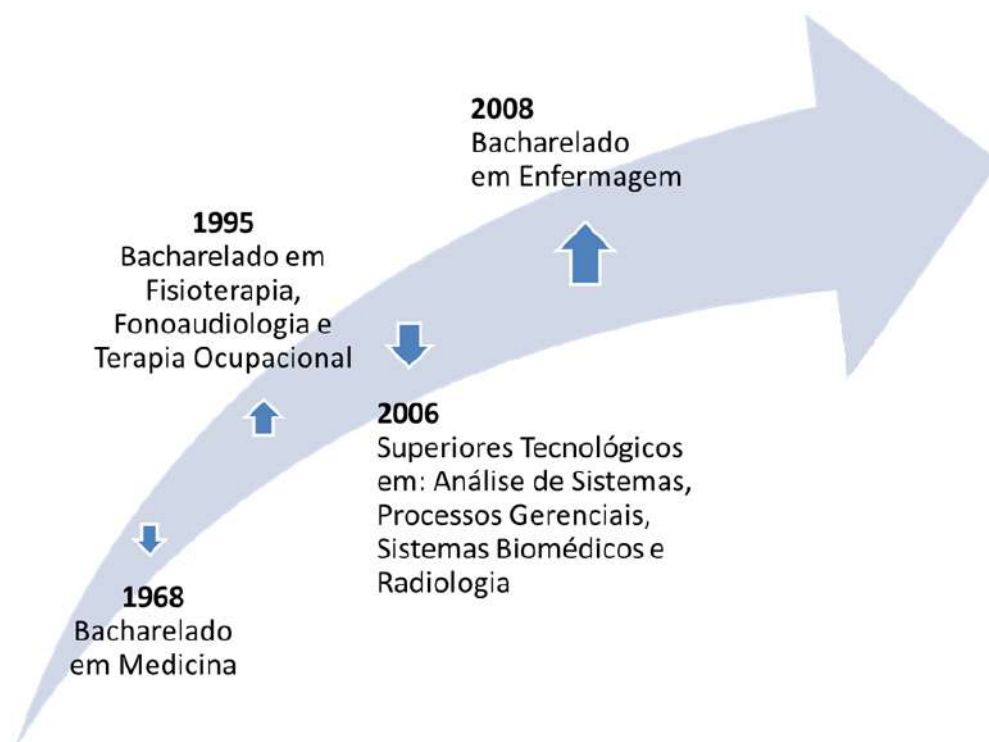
1968
Bacharelado em Medicina

1995
Bacharelado em Fisioterapia, Fonoaudiologia e Terapia Ocupacional

2006
Superiores Tecnológicos em: Análise de Sistemas, Processos Gerenciais, Sistemas Biomédicos e Radiologia

2008
Bacharelado em Enfermagem